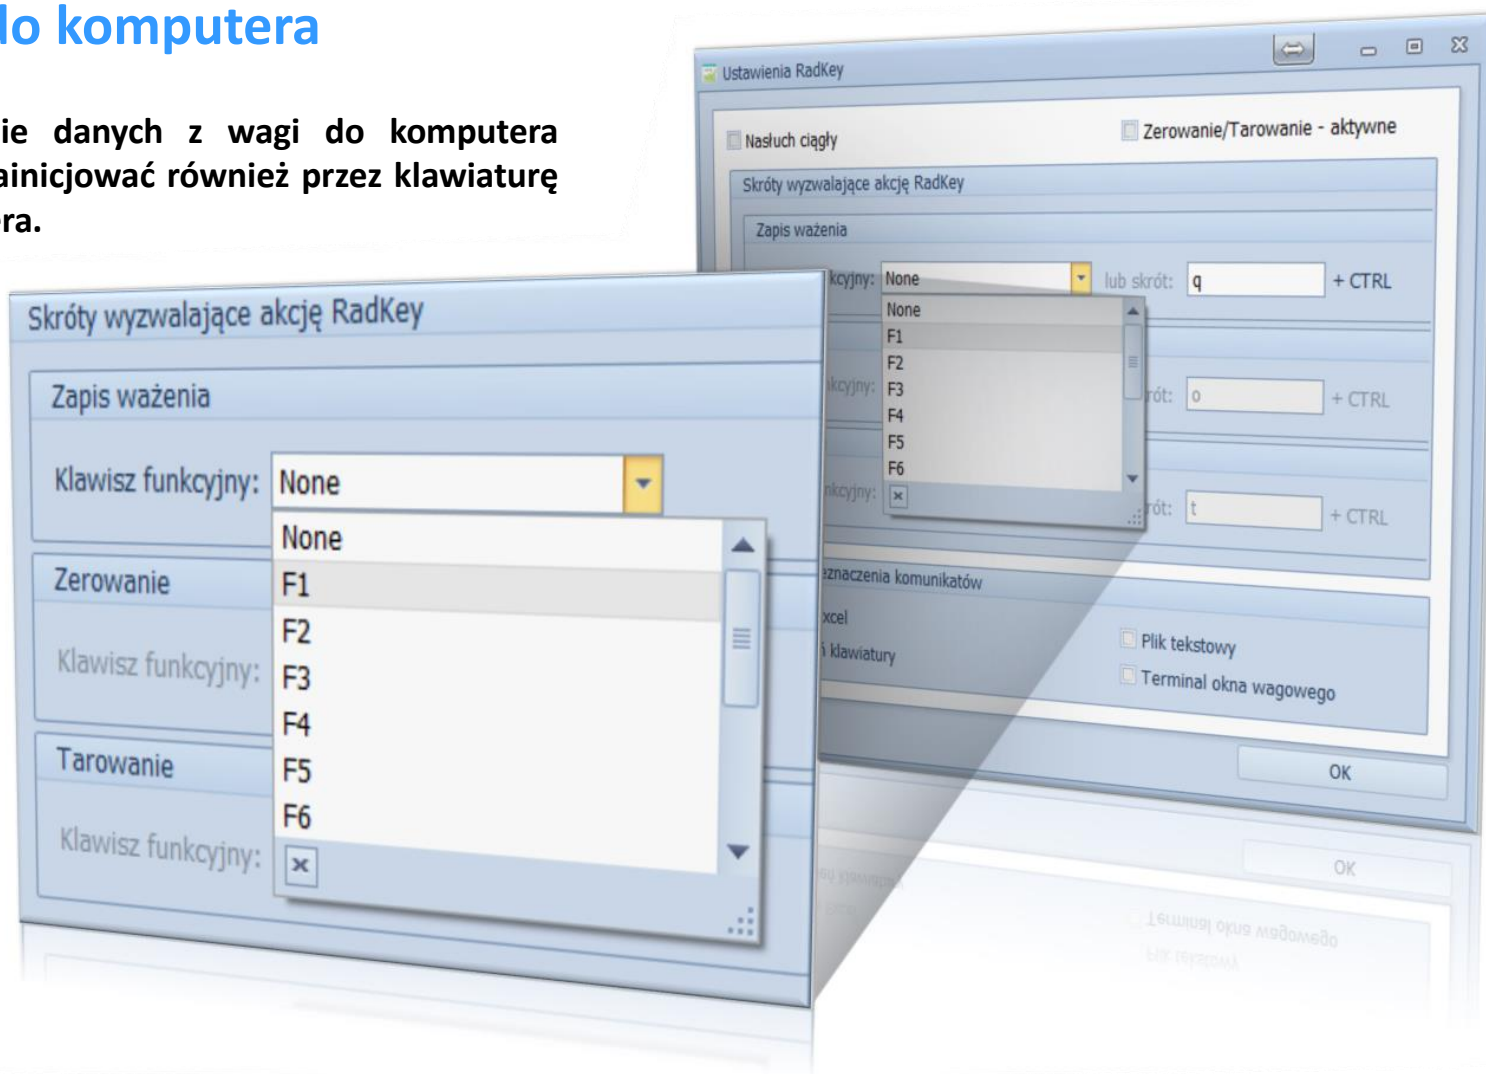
lo komputera

ie danych z wagi do komputera ainicjować również przez klawiaturę ra.

Ustawienia RadKey

Nasłuch ciągły

Zerowanie/Tarowanie - aktywne

Skróty wyzwalające akcję RadKey

Zapis ważenia

kcyjny: None

lub skrót: q + CTRL

None
F1
F2
F3
F4
F5
F6

kcyjny:

rót: o + CTRL

nkcyjny:

rót: t + CTRL

znaczenia komunikatów

xcel

i klawiatury

Plik tekstowy

Terminal okna wagowego

OK

Skróty wyzwalające akcję RadKey

Zapis ważenia

Klawisz funkcyjny: None

None
F1
F2
F3
F4
F5
F6

Zerowanie

Klawisz funkcyjny:

Tarowanie

Klawisz funkcyjny: